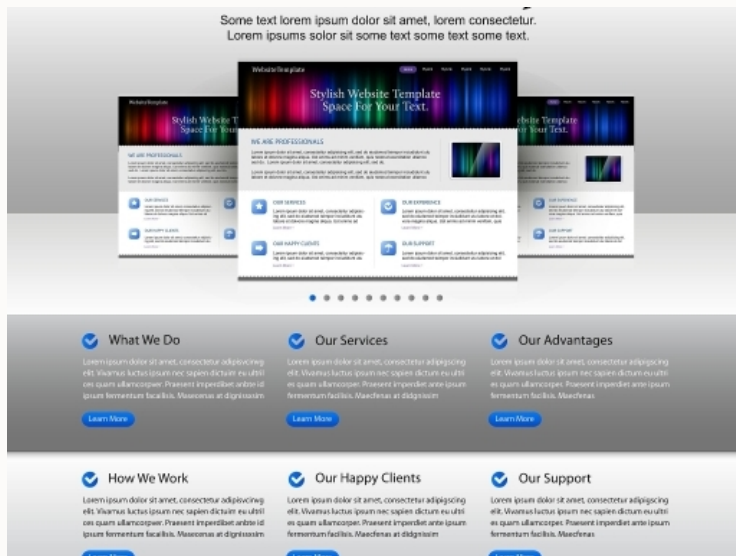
Some text lorem ipsum dolor sit amet, lorem consectetur.
Lorem ipsums solor sit some text some text some text.

Website Template

Stylish Website Template
Space For Your Text.

WE ARE PROFESSIONALS

OUR SERVICES

OUR EXPERIENCE

OUR HAPPY CLIENTS

OUR SUPPORT

What We Do

Lorem ipsum dolor sit amet, consectetur adipiscing elit. Vivamus luctus ipsum nec sapien dictum eu ultri ces quam ullamcorper. Praesent imperdiet antre id ipsum fermentum facilisis. Maecenas at dignissim

Learn More

Our Services

Lorem ipsum dolor sit amet, consectetur adipiscing elit. Vivamus luctus ipsum nec sapien dictum eu ultri es quam ullamcorper. Praesent imperdiet ante ipsum fermentum facilisis. Maecfenas at dignissim

Learn More

Our Advantages

Lorem ipsum dolor sit amet, consectetur adipiscing elit. Vivamus luctus ipsum nec sapien dictum eu ultri es quam ullamcorper. Praesent imperdiet ante ipsum fermentum facilisis. Maecfenas

Learn More

How We Work

Lorem ipsum dolor sit amet, consectetur adipiscing elit. Vivamus luctus ipsum nec sapien dictum eu ultri ces quam ullamcorper. Praesent imperdiet antre id ipsum fermentum facilisis. Maecenas at dignissim

Our Happy Clients

Lorem ipsum dolor sit amet, consectetur adipiscing elit. Vivamus luctus ipsum nec sapien dictum eu ultri es quam ullamcorper. Praesent imperdiet ante ipsum fermentum facilisis. Maecfenas at dignissim

Our Support

Lorem ipsum dolor sit amet, consectetur adipiscing elit. Vivamus luctus ipsum nec sapien dictum eu ultri es quam ullamcorper. Praesent imperdiet ante ipsum fermentum facilisis. Maecfenas